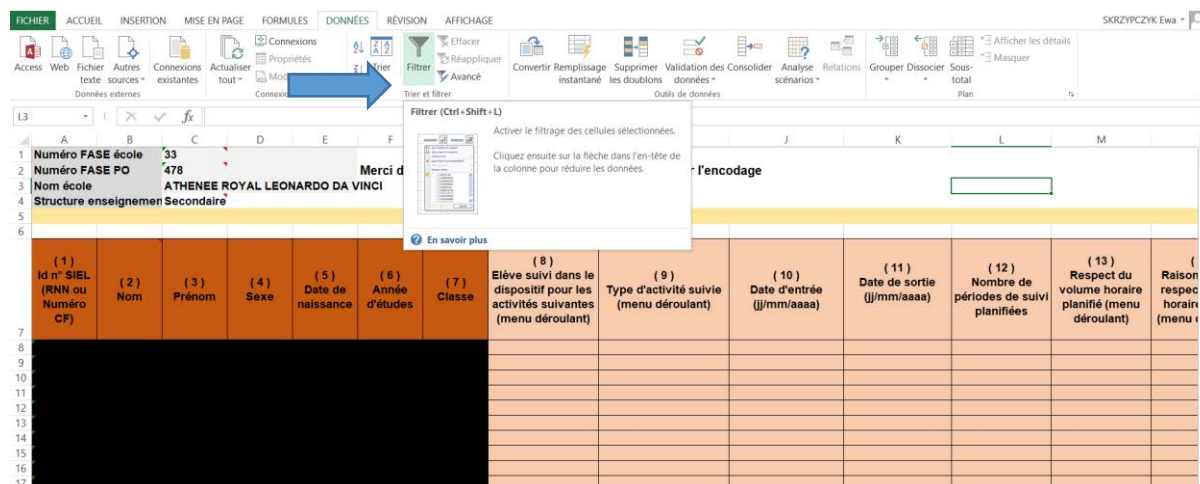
FICHIER ACCUEIL INSERTION MISE EN PAGE FORMULES DONNÉES RÉVISION AFFICHAGE

SKRZYPCZYK Ewa

Access Web Fichier texte Autres sources Connexions existantes Actualiser tout Connexions Propriétés Mod Trier Filtrer Effacer Réappliquer Avancé Convertir Remplissage instantané Supprimer les doublons Validation des données Consolider Analyse scénarios Relations Grouper Dissocier Sous-total Afficher les détails Masquer

Données externes Connexi Trier et filtrer Outils de données Plan

L3

Filtrer (Ctrl+Shift+L)

Activer le filtrage des cellules sélectionnées.

Cliquez ensuite sur la flèche dans l'en-tête de la colonne pour réduire les données.

En savoir plus

| | A | B | C | D | E | F | | J | K | L | M |
|---|---|---|---|---|---|---|---|---|---|---|---|
| 1 | Numéro FASE école | | 33 | | | Merci d | | | | | |
| 2 | Numéro FASE PO | | 478 | | | | | r l'encodage | | | |
| 3 | Nom école | | ATHENEE ROYAL LEONARDO DA VINCI | | | | | | | | |
| 4 | Structure enseignemen | Secondaire | | | | | | | | | |
| 7 | (1) Id n° SIEL (RNN ou Numéro CF) | (2) Nom | (3) Prénom | (4) Sexe | (5) Date de naissance | (6) Année d'études | (7) Classe | (8) Elève suivi dans le dispositif pour les activités suivantes (menu déroulant) | (9) Type d'activité suivie (menu déroulant) | (10) Date d'entrée (jj/mm/aaaa) | (11) Date de sortie (jj/mm/aaaa) | (12) Nombre de périodes de suivi planifiées | (13) Respect du volume horaire planifié (menu déroulant) | ( Raison respec horaire (menu |